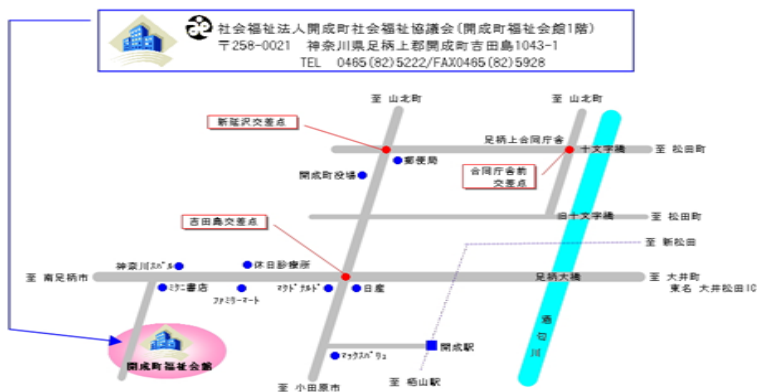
社会福祉法人開成町社会福祉協議会（開成町福祉会館1階）
〒258-0021　神奈川県足柄上郡開成町吉田島1043-1
TEL　0465(82)5222/FAX0465(82)5928

至 山北町
至 山北町
新延沢交差点
足柄上合同庁舎
十文字橋
至 松田町
郵便局
開成町役場
合同庁舎前交差点
旧十文字橋
至 松田町
吉田島交差点
至 新松田
神奈川ｽﾊﾞﾙ
休日診療所
至 南足柄市
足柄大橋
至 大井町
東名 大井松田IC
ﾐﾅﾐ書店
ﾏｸﾄﾞﾅﾙﾄﾞ
日産
ファミリーマート
酒匂川
開成駅
開成町福祉会館
ﾏｯｸｽﾊﾞﾘｭ
至 小田原市
至 栢山駅